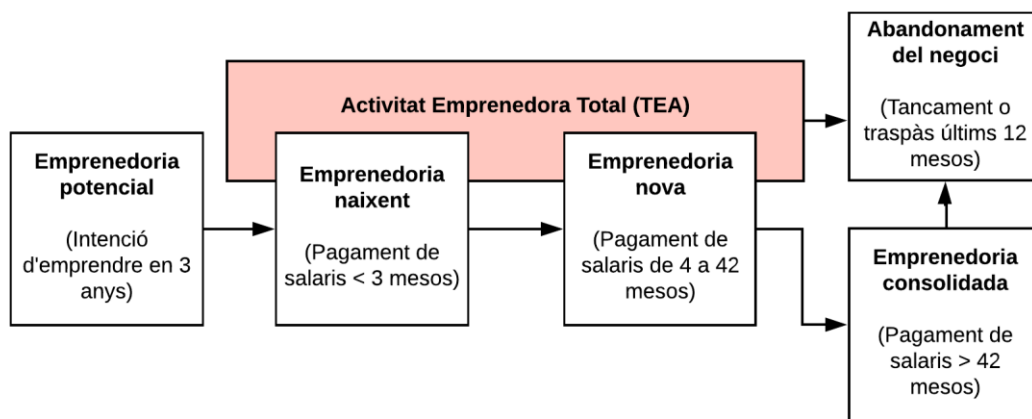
Activitat Emprenedora Total (TEA)

Emprenedoria potencial

(Intenció d'emprendre en 3 anys)

Emprenedoria naixent

(Pagament de salaris < 3 mesos)

Emprenedoria nova

(Pagament de salaris de 4 a 42 mesos)

Abandonament del negoci

(Tancament o traspàs últims 12 mesos)

Emprenedoria consolidada

(Pagament de salaris > 42 mesos)